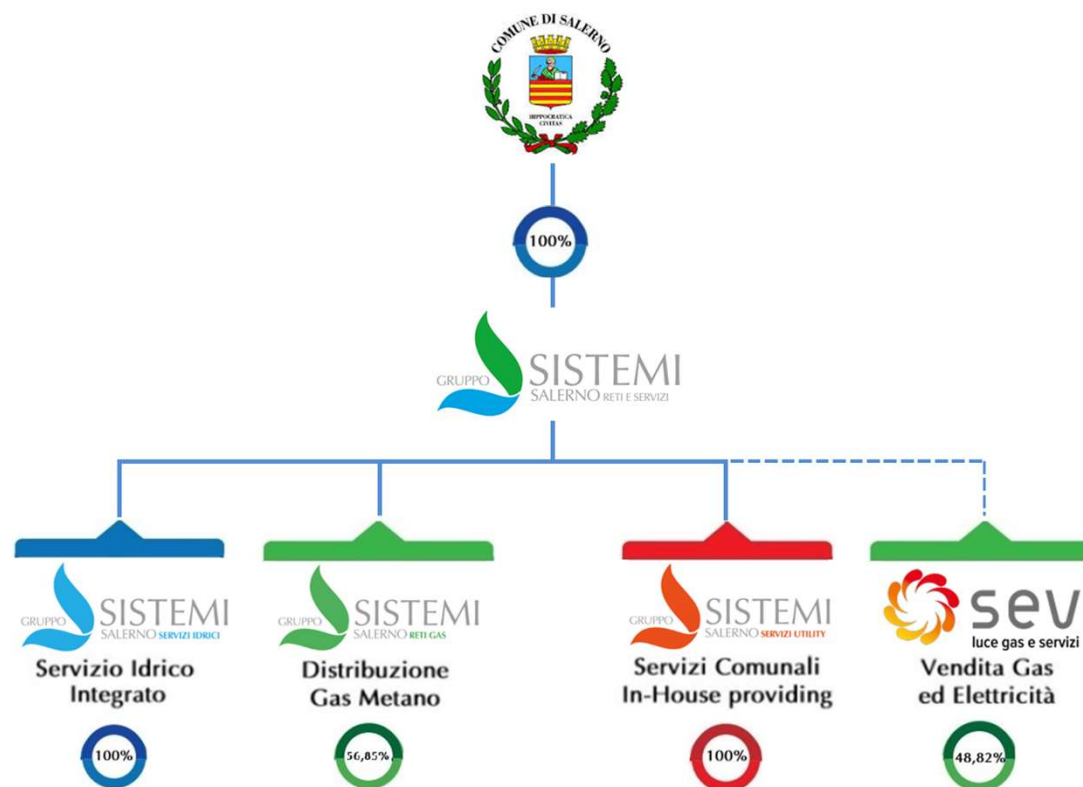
COMUNE DI SALERNO

HIPPOCRATICA CIVITAS

100%

GRUPPO SISTEMI SALERNO RETI E SERVIZI

GRUPPO SISTEMI SALERNO SERVIZI IDRICI

Servizio Idrico Integrato

100%

GRUPPO SISTEMI SALERNO RETI GAS

Distribuzione Gas Metano

56,85%

GRUPPO SISTEMI SALERNO SERVIZI UTILITY

Servizi Comunali In-House providing

100%

sev luce gas e servizi

Vendita Gas ed Elettricità

48,82%